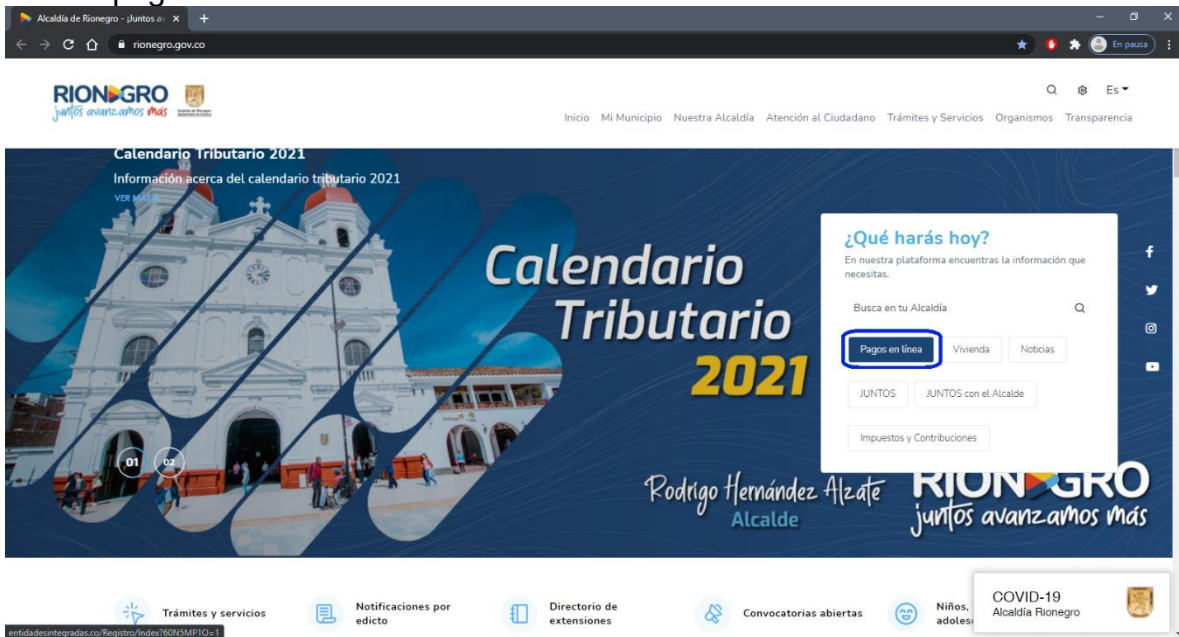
Alcaldía de Rionegro - ¡Juntos av ×

rionegro.gov.co

En pausa

RIONEGRO
juntos avanzamos más

Es

Inicio Mi Municipio Nuestra Alcaldía Atención al Ciudadano Trámites y Servicios Organismos Transparencia

Calendario Tributario 2021
Información acerca del calendario tributario 2021
VER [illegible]

Calendario Tributario 2021

¿Qué harás hoy?
En nuestra plataforma encuentras la información que necesitas.

Busca en tu Alcaldía

Pagos en línea
Vivienda
Noticias
JUNTOS
JUNTOS con el Alcalde
Impuestos y Contribuciones

01 02

Rodrigo Hernández Alzate
Alcalde

RIONEGRO
juntos avanzamos más

Trámites y servicios
Notificaciones por edicto
Directorio de extensiones
Convocatorias abiertas
Niños, adoles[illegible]

COVID-19
Alcaldía Rionegro

entidadesintegradas.co/Registro/Index?60N5MP1O=1